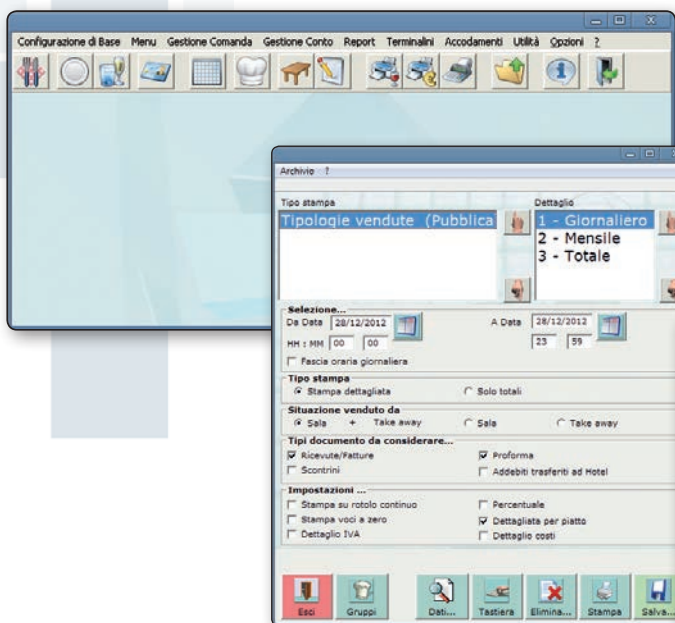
Configurazione di Base Menu Gestione Comanda Gestione Conto Report Terminalini Accodamenti Utilità Opzioni ?

Archivio ?

Tipo stampa
Tipologie vendute (Pubblica

Dettaglio
1 - Giornaliero
2 - Mensile
3 - Totale

Selezione...
Da Data 28/12/2012
HH : MM 00 00
A Data 28/12/2012
23 59
Fascia oraria giornaliera

Tipo stampa
Stampa dettagliata
Solo totali

Situazione venduto da
Sala + Take away
Sala
Take away

Tipi documento da considerare...
Ricevute/Fatture
Proforma
Scontrini
Addebiti trasferiti ad Hotel

Impostazioni ...
Stampa su rotolo continuo
Percentuale
Stampa voci a zero
Dettagliata per piatto
Dettaglio IVA
Dettaglio costi

Esci
Gruppi
Dati...
Tastiera
Elimina...
Stampa
Salva...